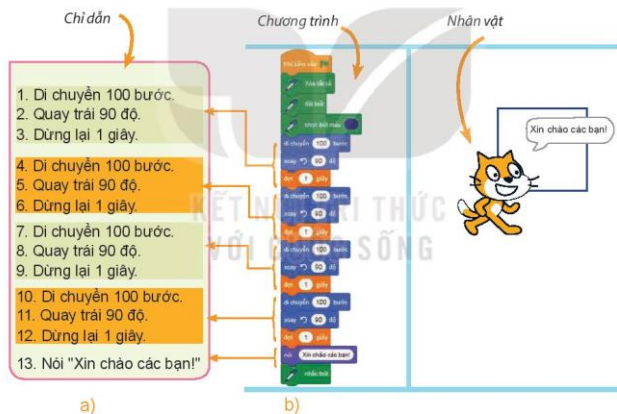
Chỉ dẫn

1. Di chuyển 100 bước.
2. Quay trái 90 độ.
3. Dừng lại 1 giây.

4. Di chuyển 100 bước.
5. Quay trái 90 độ.
6. Dừng lại 1 giây.

7. Di chuyển 100 bước.
8. Quay trái 90 độ.
9. Dừng lại 1 giây.

10. Di chuyển 100 bước.
11. Quay trái 90 độ.
12. Dừng lại 1 giây.

13. Nói "Xin chào các bạn!"

a)

Chương trình

khi bấm vào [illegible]
xóa tất cả
đặt bút
nhấc bút màu
di chuyển 100 bước
xoay 90 độ
đợi 1 giây
di chuyển 100 bước
xoay 90 độ
đợi 1 giây
di chuyển 100 bước
xoay 90 độ
đợi 1 giây
di chuyển 100 bước
xoay 90 độ
đợi 1 giây
nói Xin chào các bạn!
nhấc bút

b)

Nhân vật

Xin chào các bạn!

KẾT NỐI TRI THỨC VỚI CUỘC SỐNG